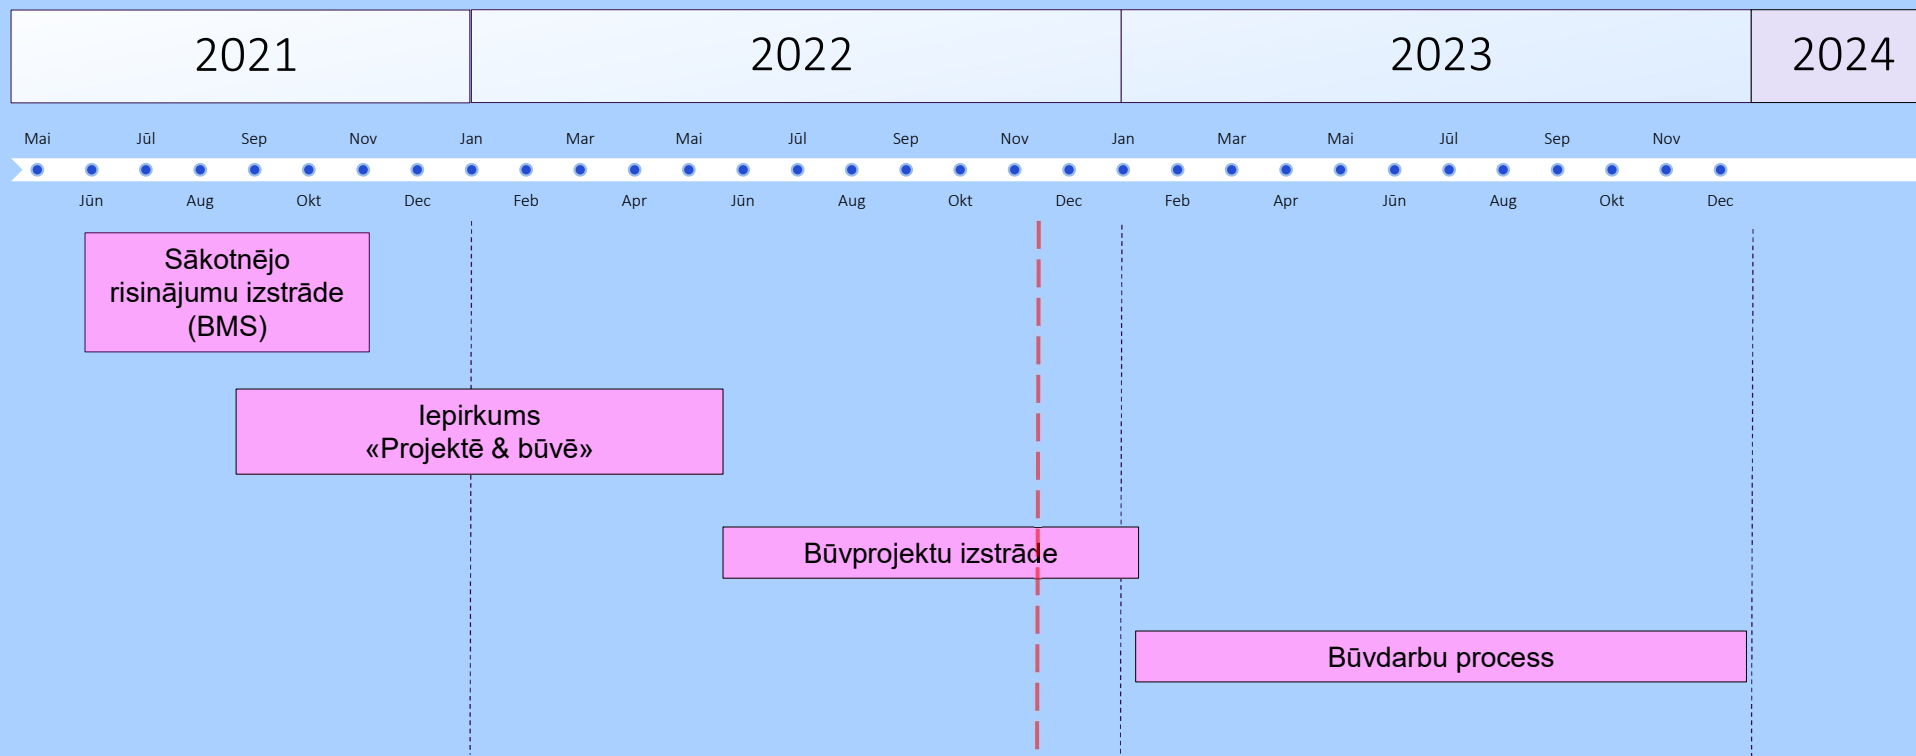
2021 2022 2023 2024

Mai Jūl Sep Nov Jan Mar Mai Jūl Sep Nov Jan Mar Mai Jūl Sep Nov

Jūn Aug Okt Dec Feb Apr Jūn Aug Okt Dec Feb Apr Jūn Aug Okt Dec

Sākotnējo risinājumu izstrāde (BMS)

Iepirkums «Projektē & būvē»

Būvprojektu izstrāde

Būvdarbu process